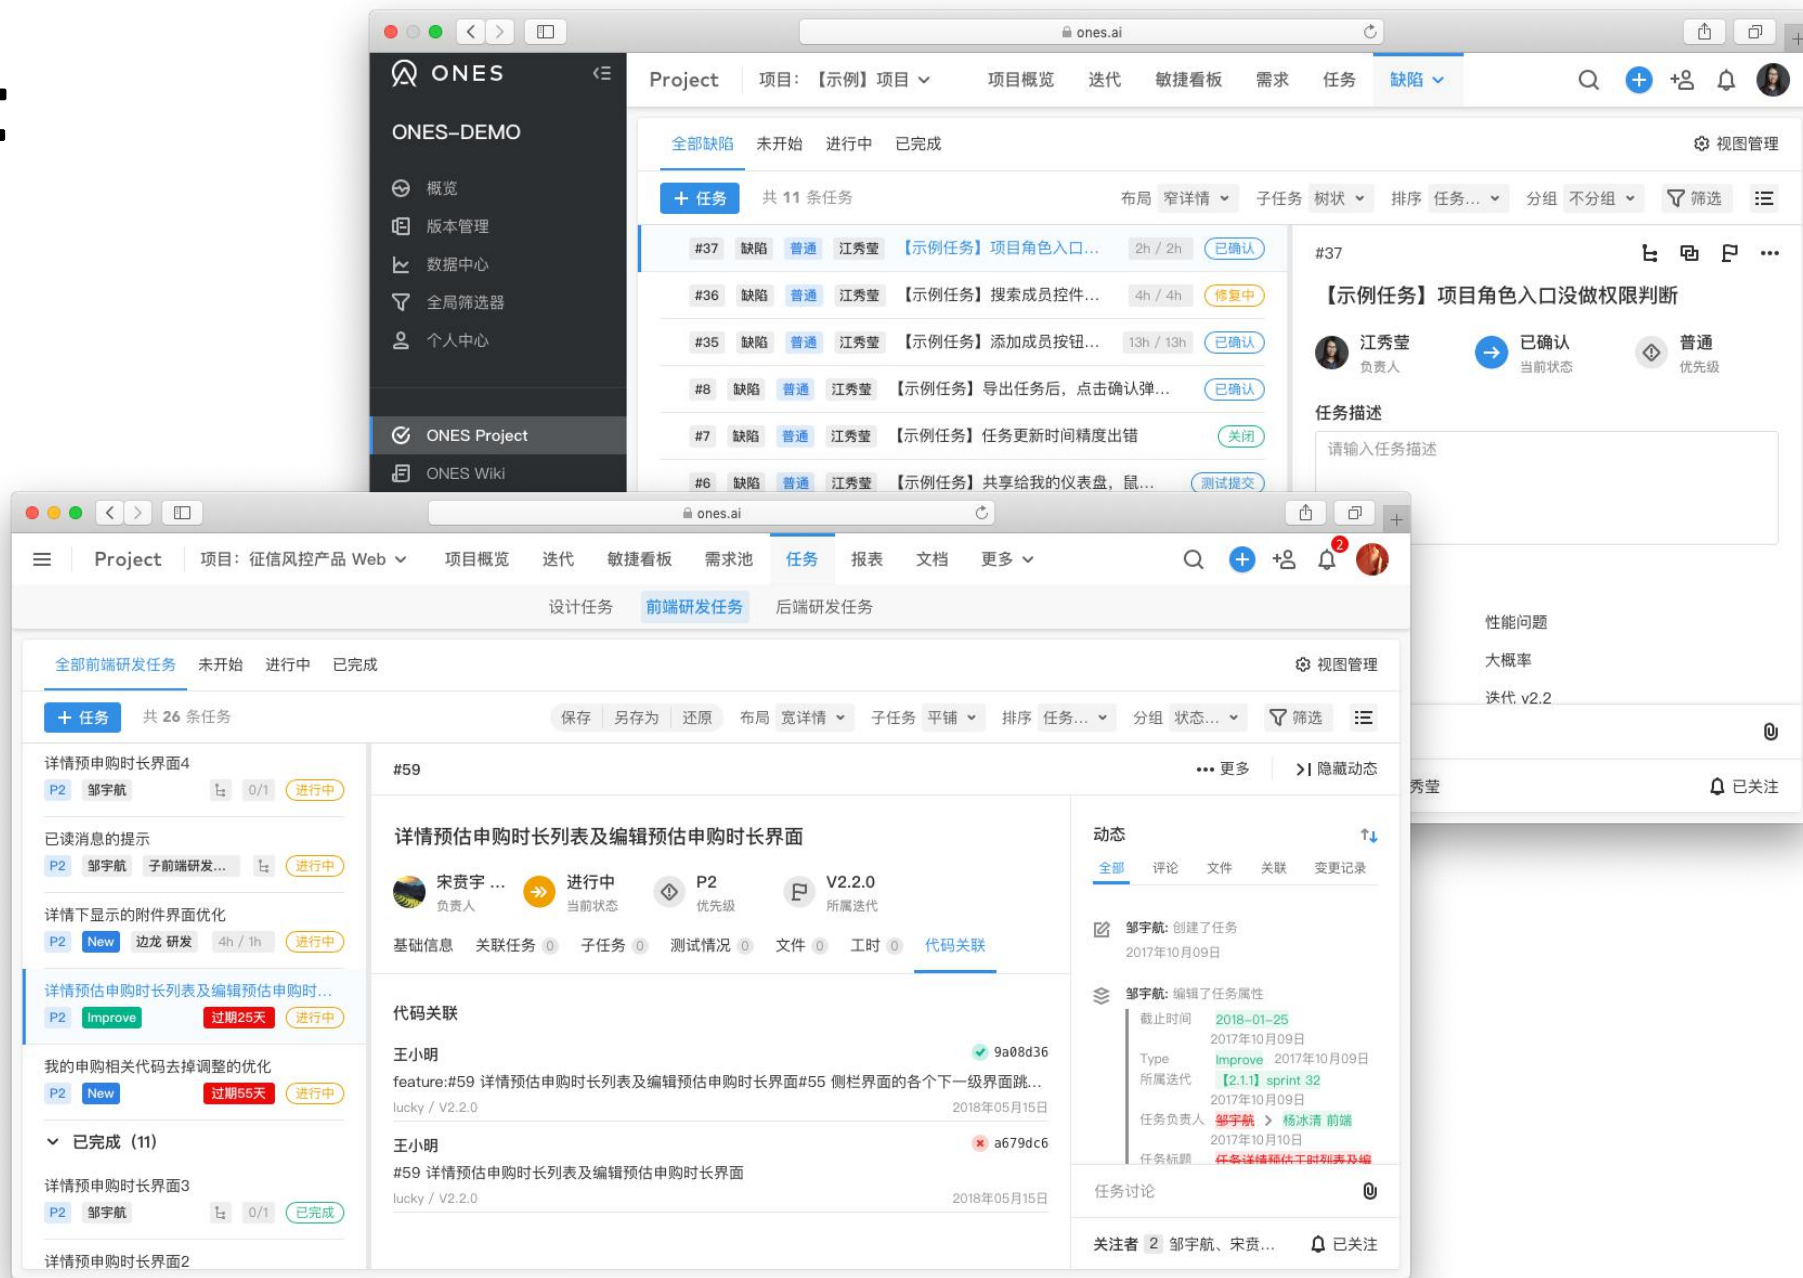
ones.ai

ONES

ONES-DEMO

概览
版本管理
数据中心
全局筛选器
个人中心

ONES Project
ONES Wiki

Project 项目：【示例】项目 项目概览 迭代 敏捷看板 需求 任务 缺陷

全部缺陷 未开始 进行中 已完成 视图管理

+ 任务 共 11 条任务 布局 窄详情 子任务 树状 排序 任务... 分组 不分组 筛选

| #37 | 缺陷 | 普通 | 江秀莹 | 【示例任务】项目角色入口... | 2h / 2h | 已确认 |
|---|---|---|---|---|---|---|
| #36 | 缺陷 | 普通 | 江秀莹 | 【示例任务】搜索成员控件... | 4h / 4h | 修复中 |
| #35 | 缺陷 | 普通 | 江秀莹 | 【示例任务】添加成员按钮... | 13h / 13h | 已确认 |
| #8 | 缺陷 | 普通 | 江秀莹 | 【示例任务】导出任务后，点击确认弹... | | 已确认 |
| #7 | 缺陷 | 普通 | 江秀莹 | 【示例任务】任务更新时间精度出错 | | 关闭 |
| #6 | 缺陷 | 普通 | 江秀莹 | 【示例任务】共享给我的仪表盘，鼠... | | 测试提交 |

#37
【示例任务】项目角色入口没做权限判断
江秀莹 负责人 已确认 当前状态 普通 优先级
任务描述
请输入任务描述
性能问题
大概率
迭代 v2.2
秀莹 已关注

ones.ai

Project 项目：征信风控产品 Web 项目概览 迭代 敏捷看板 需求池 任务 报表 文档 更多 2

设计任务 前端研发任务 后端研发任务

全部前端研发任务 未开始 进行中 已完成 视图管理

+ 任务 共 26 条任务 保存 另存为 还原 布局 宽详情 子任务 平铺 排序 任务... 分组 状态... 筛选

详情预申购时长界面4
P2 邹宇航 0/1 进行中
已读消息的提示
P2 邹宇航 子前端研发... 进行中
详情下显示的附件界面优化
P2 New 边龙 研发 4h / 1h 进行中
详情预估申购时长列表及编辑预估申购时...
P2 Improve 过期25天 进行中
我的申购相关代码去掉调整的优化
P2 New 过期55天 进行中
已完成 (11)
详情申购时长界面3
P2 邹宇航 0/1 已完成
详情预申购时长界面2

#59 ••• 更多 >| 隐藏动态
详情预估申购时长列表及编辑预估申购时长界面
宋贲宇 ... 负责人 进行中 当前状态 P2 优先级 V2.2.0 所属迭代
基础信息 关联任务 0 子任务 0 测试情况 0 文件 0 工时 0 代码关联

代码关联
王小明 9a08d36
feature:#59 详情预估申购时长列表及编辑预估申购时长界面#55 侧栏界面的各个下一级界面跳...
lucky / V2.2.0 2018年05月15日
王小明 a679dc6
#59 详情预估申购时长列表及编辑预估申购时长界面
lucky / V2.2.0 2018年05月15日

动态
全部 评论 文件 关联 变更记录
邹宇航: 创建了任务
2017年10月09日
邹宇航: 编辑了任务属性
截止时间 2018-01-25
2017年10月09日
Type Improve 2017年10月09日
所属迭代 【2.1.1】sprint 32
2017年10月09日
任务负责人 邹宇航 > 杨冰清 前端
2017年10月10日
任务标题 任务详情预估工时列表及编
任务讨论
关注者 2 邹宇航、宋贲... 已关注